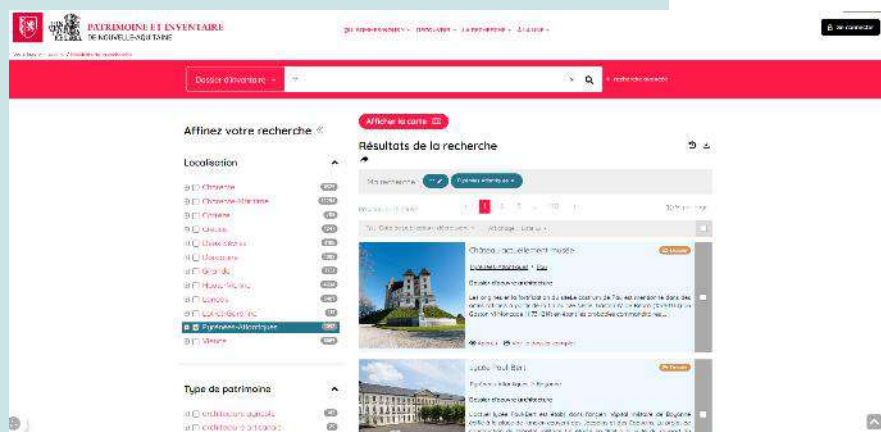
PATRIMOINE ET INVENTAIRE
DE NOUVELLE-AQUITAINE

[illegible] · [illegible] · La recherche · À propos

Se connecter

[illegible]

Dossier d'inventaire

Recherche avancée

Affinez votre recherche

Localisation

Charente
Charente-Maritime
Corrèze
Creuse
Deux-Sèvres
Dordogne
Gironde
Haute-Vienne
Landes
Lot-et-Garonne
Pyrénées-Atlantiques
Vienne

Type de patrimoine

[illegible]
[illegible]

Afficher la carte

Résultats de la recherche

Ma recherche
Pyrénées-Atlantiques

1 2 3 ... 10

Château actuellement musée
Pyrénées-Atlantiques · Pau
Dossier d'œuvre architecture
Les origines et la fondation du château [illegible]

Lycée Paul Bert
Pyrénées-Atlantiques · Bayonne
Dossier d'œuvre architecture
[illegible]